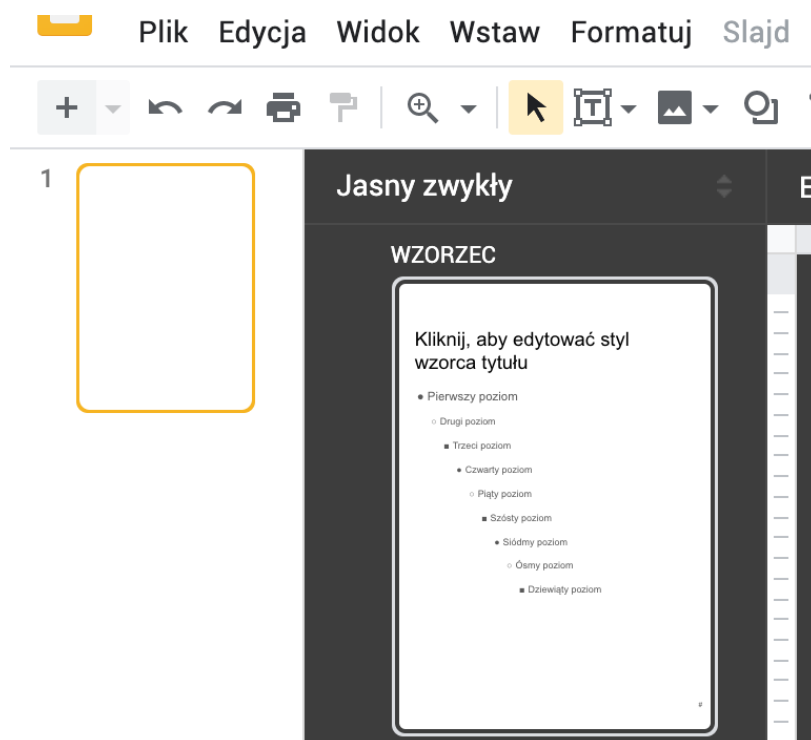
Plik Edycja Widok Wstaw Formatuj Slajd

+

1

Jasny zwykły

WZORZEC

Kliknij, aby edytować styl wzorca tytułu

● Pierwszy poziom
○ Drugi poziom
■ Trzeci poziom
● Czwarty poziom
○ Piąty poziom
■ Szósty poziom
● Siódmy poziom
○ Ósmy poziom
■ Dziewiąty poziom

#